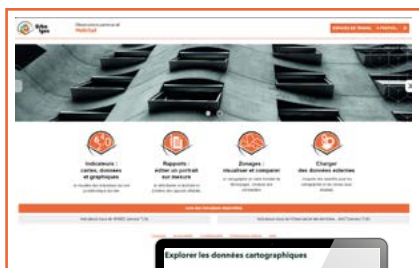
Observatoire partenarial
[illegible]

ESPACE DE TRAVAIL

Indicateurs : cartes, données et graphiques

Rapports : éditer un portrait sur mesure

Zonages : visualiser et comparer

Charger des données externes

Explorer les données cartographiques